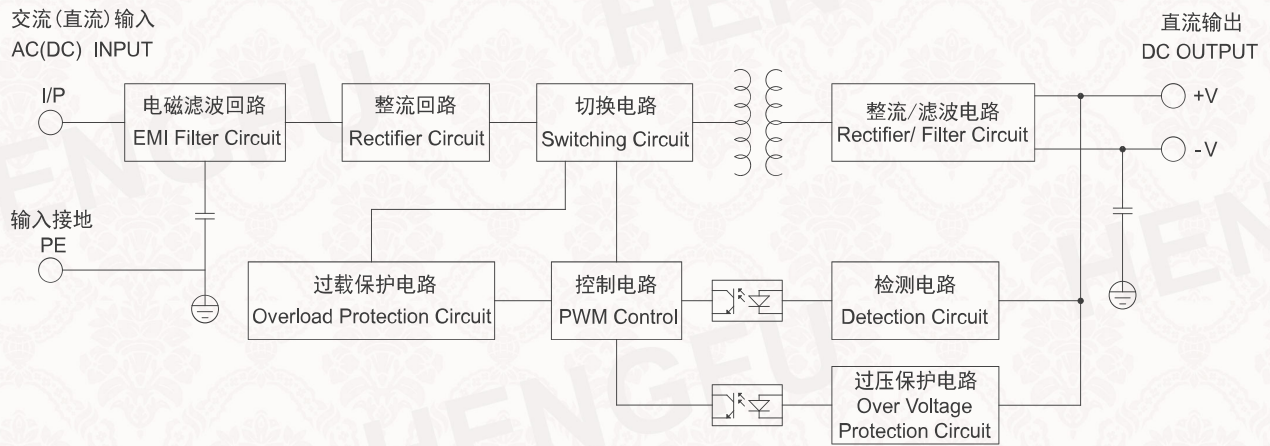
交流(直流)输入
AC(DC) INPUT

I/P

电磁滤波回路
EMI Filter Circuit

整流回路
Rectifier Circuit

切换电路
Switching Circuit

整流/滤波电路
Rectifier/ Filter Circuit

直流输出
DC OUTPUT

+V

-V

输入接地
PE

过载保护电路
Overload Protection Circuit

控制电路
PWM Control

检测电路
Detection Circuit

过压保护电路
Over Voltage
Protection Circuit

HENGFU